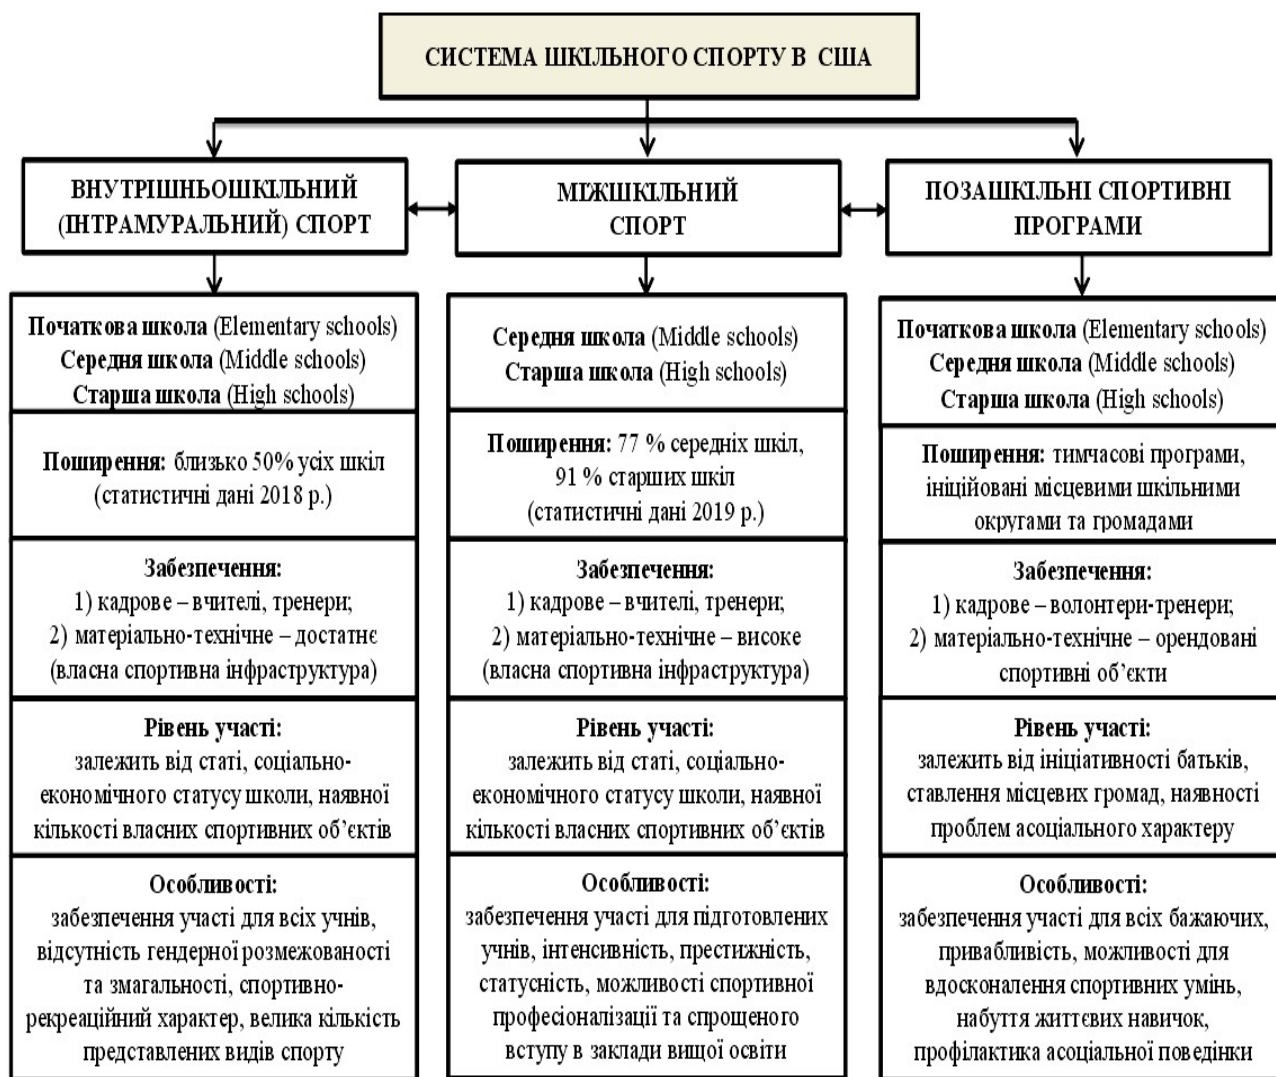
СИСТЕМА ШКІЛЬНОГО СПОРТУ В США

ВНУТРІШНЬОШКІЛЬНИЙ (ІНТРАМУРАЛЬНИЙ) СПОРТ

МІЖШКІЛЬНИЙ СПОРТ

ПОЗАШКІЛЬНІ СПОРТИВНІ ПРОГРАМИ

Початкова школа (Elementary schools)
Середня школа (Middle schools)
Старша школа (High schools)

Поширення: близько 50% усіх шкіл (статистичні дані 2018 р.)

Забезпечення:
1) кадрове – вчителі, тренери;
2) матеріально-технічне – достатнє (власна спортивна інфраструктура)

Рівень участі:
залежить від статі, соціально-економічного статусу школи, наявної кількості власних спортивних об'єктів

Особливості:
забезпечення участі для всіх учнів, відсутність гендерної розмежованості та змагальності, спортивно-рекреаційний характер, велика кількість представлених видів спорту

Середня школа (Middle schools)
Старша школа (High schools)

Поширення: 77 % середніх шкіл, 91 % старших шкіл (статистичні дані 2019 р.)

Забезпечення:
1) кадрове – вчителі, тренери;
2) матеріально-технічне – високе (власна спортивна інфраструктура)

Рівень участі:
залежить від статі, соціально-економічного статусу школи, наявної кількості власних спортивних об'єктів

Особливості:
забезпечення участі для підготовлених учнів, інтенсивність, престижність, статусність, можливості спортивної професіоналізації та спрощеного вступу в заклади вищої освіти

Початкова школа (Elementary schools)
Середня школа (Middle schools)
Старша школа (High schools)

Поширення: тимчасові програми, ініційовані місцевими шкільними округами та громадами

Забезпечення:
1) кадрове – волонтери-тренери;
2) матеріально-технічне – орендовані спортивні об'єкти

Рівень участі:
залежить від ініціативності батьків, ставлення місцевих громад, наявності проблем асоціального характеру

Особливості:
забезпечення участі для всіх бажаючих, привабливість, можливості для вдосконалення спортивних умінь, набуття життєвих навичок, профілактика асоціальної поведінки